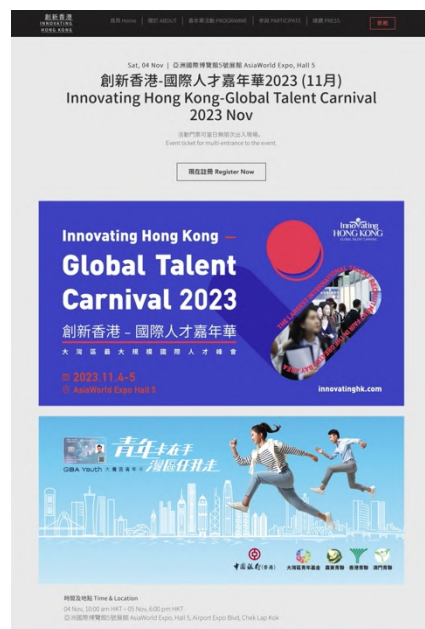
創新香港 INNOVATING HONG KONG

首頁 Home | 關於 ABOUT | 嘉年華活動 PROGRAMME | 參展 PARTICIPATE | 媒體 PRESS

登記

Sat, 04 Nov | 亞洲國際博覽館5號展館 AsiaWorld Expo, Hall 5

創新香港-國際人才嘉年華2023 (11月)
Innovating Hong Kong-Global Talent Carnival 2023 Nov

活動門票可當日無限次出入場地。
Event ticket for multi-entrance to the event.

現在註冊 Register Now

Innovating Hong Kong —
Global Talent Carnival 2023

創新香港 – 國際人才嘉年華
大灣區最大規模國際人才峰會

2023.11.4-5
AsiaWorld Expo Hall 5

Innovating HONG KONG
GLOBAL TALENT CARNIVAL

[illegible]

innovatinghk.com

GBA Youth 大灣區青年卡

青年在手 灣區任我走

中國銀行(香港)

大灣區青年總會 　國家青聯 　香港青聯 　澳門青聯

時間及地點 Time & Location

04 Nov, 10:00 am HKT – 05 Nov, 6:00 pm HKT
亞洲國際博覽館5號展館 AsiaWorld Expo, Hall 5, Airport Expo Blvd, Chek Lap Kok